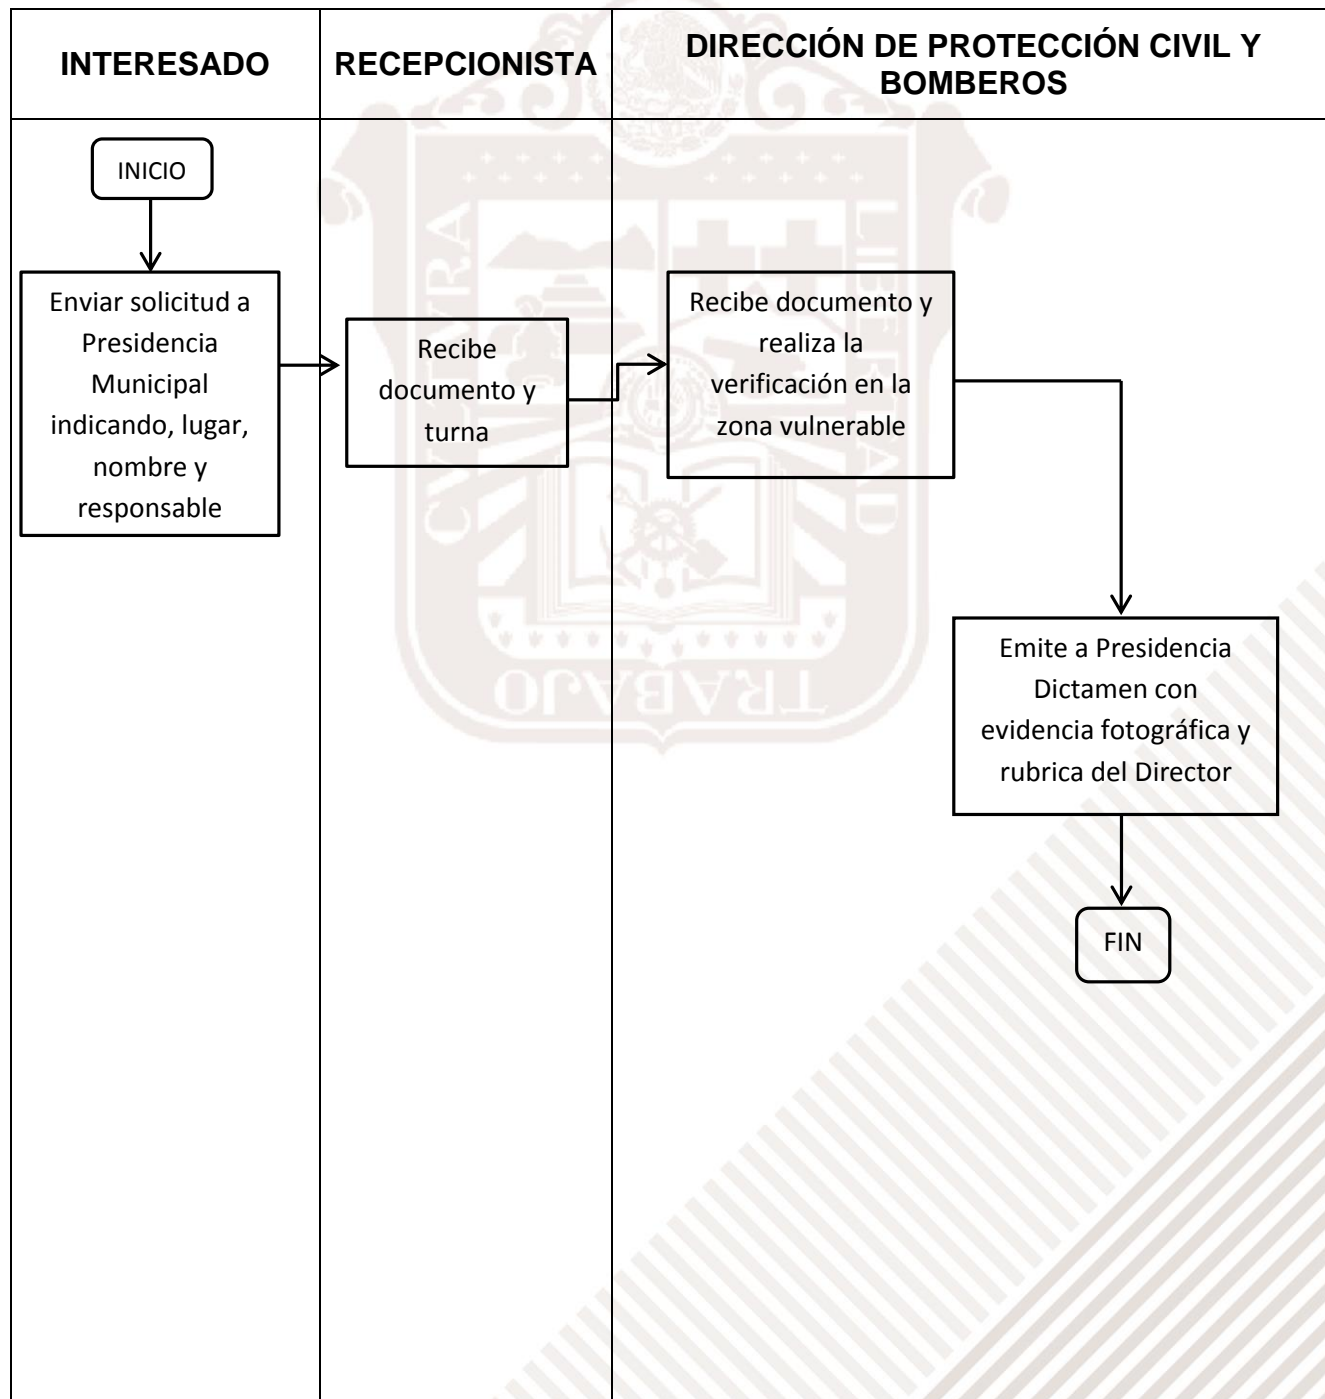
| INTERESADO | RECEPCIONISTA | DIRECCIÓN DE PROTECCIÓN CIVIL Y BOMBEROS |
|---|---|---|
| INICIO | | |
| Enviar solicitud a Presidencia Municipal indicando, lugar, nombre y responsable | Recibe documento y turna | Recibe documento y realiza la verificación en la zona vulnerable |
| | | Emite a Presidencia Dictamen con evidencia fotográfica y rubrica del Director |
| | | FIN |

TRABAJO